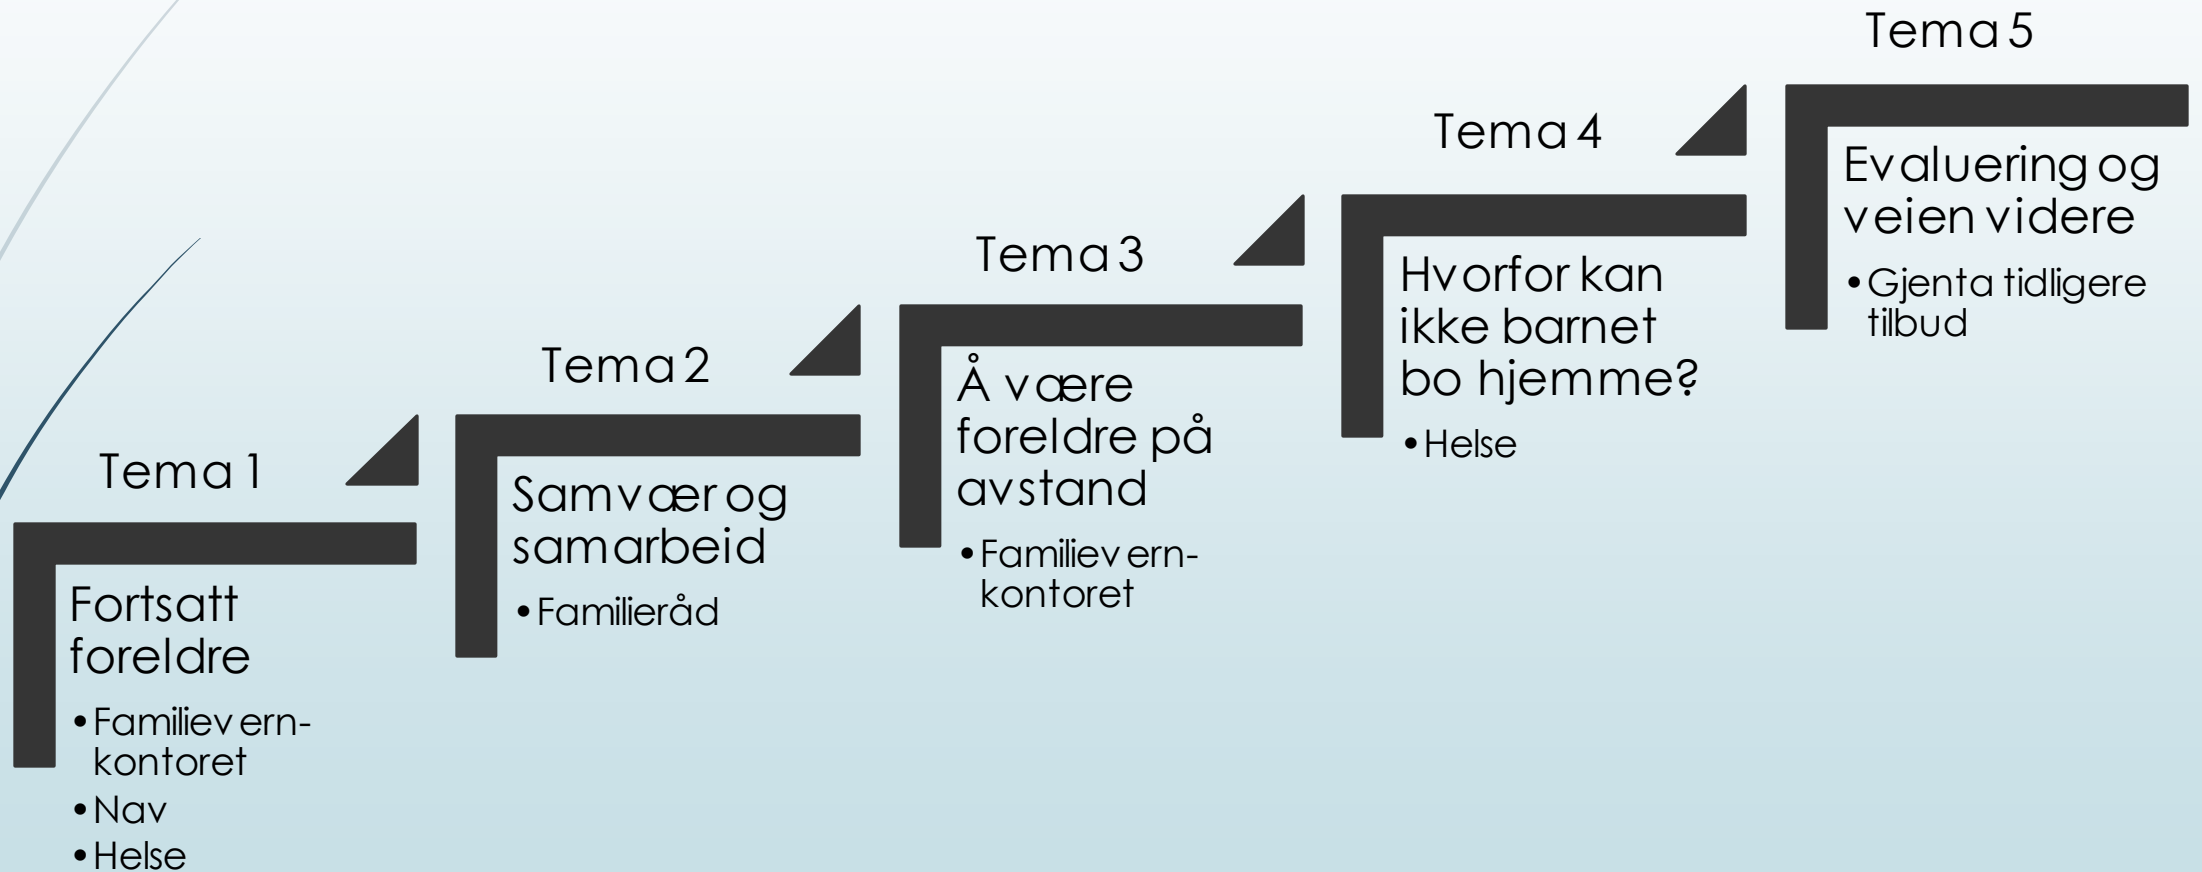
Tema 1

Fortsatt foreldre

• Familievern-kontoret
• Nav
• Helse

Tema 2

Samvær og samarbeid

• Familieråd

Tema 3

Å være foreldre på avstand

• Familievern-kontoret

Tema 4

Hvorfor kan ikke barnet bo hjemme?

• Helse

Tema 5

Evaluering og veien videre

• Gjenta tidligere tilbud